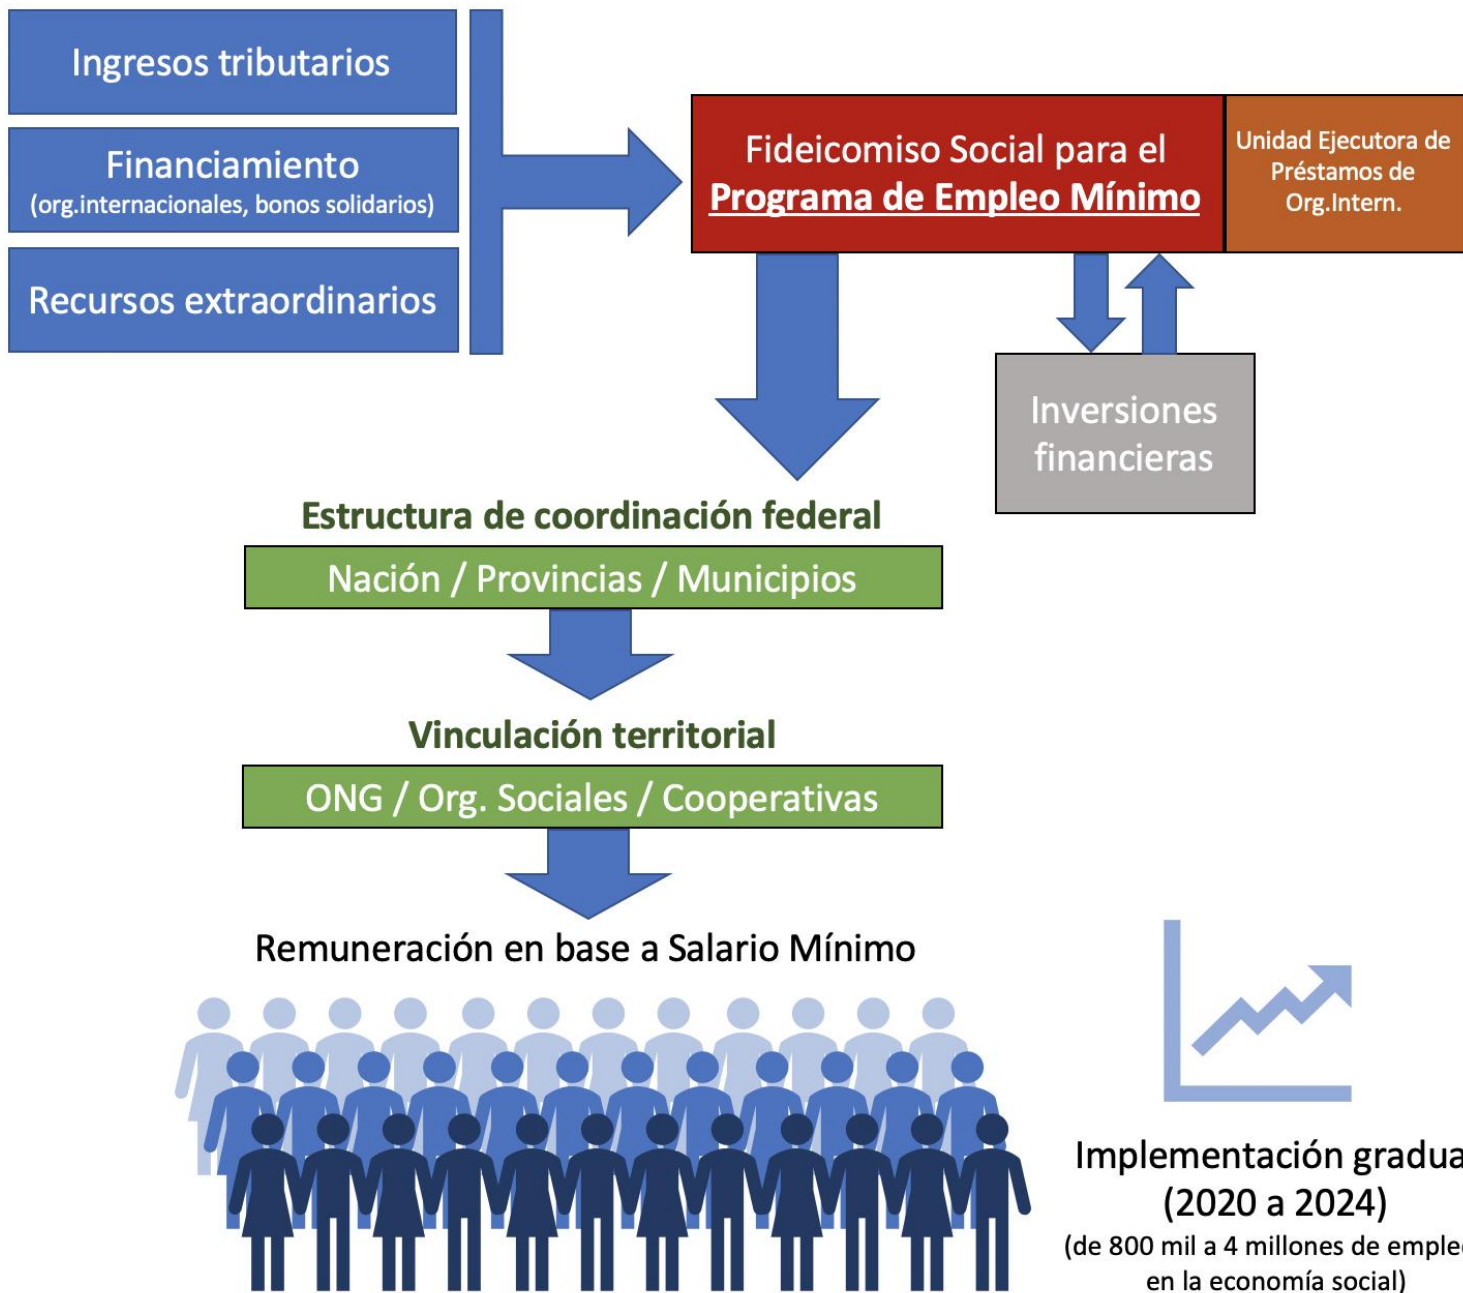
Ingresos tributarios

Financiamiento
(org.internacionales, bonos solidarios)

Recursos extraordinarios

Fideicomiso Social para el
Programa de Empleo Mínimo

Unidad Ejecutora de Préstamos de Org.Intern.

Inversiones financieras

Estructura de coordinación federal

Nación / Provincias / Municipios

Vinculación territorial

ONG / Org. Sociales / Cooperativas

Remuneración en base a Salario Mínimo

Implementación gradua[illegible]
(2020 a 2024)
(de 800 mil a 4 millones de emple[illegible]
en la economía social)